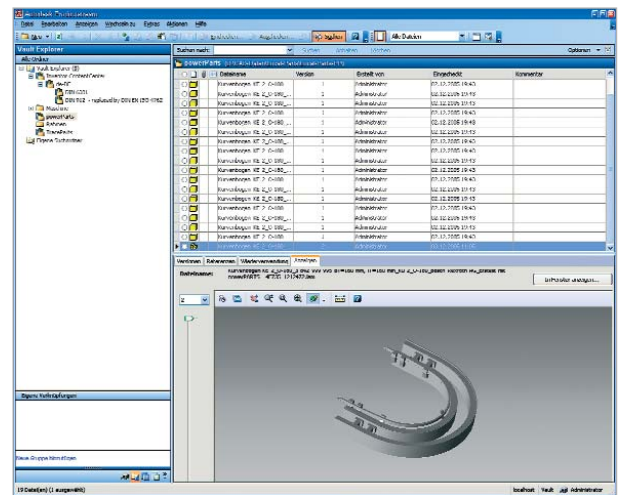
Datei Bearbeiten Ansicht Wechseln zu Extras Aktionen Hilfe

Vault Explorer

Alle Ordner

Vault Explorer

Inventor ContentCenter

DIN6921

DIN7982 - replaced by DIN EN ISO 4762

Maschinen

Rahmen

Eigene Suchordner

Suchen nach:

Optionen

| Dateiname | Version | Erstellt von | Eingecheckt | Kommentar |
|---|---|---|---|---|
| Kurvenbogen KF 2_D-180... | 1 | Administrator | 02.12.2005 19:43 | |
| Kurvenbogen KF 2_D-180... | 1 | Administrator | 02.12.2005 19:43 | |
| Kurvenbogen KF 2_D-180... | 1 | Administrator | 02.12.2005 19:43 | |
| Kurvenbogen KF 2_D-180... | 1 | Administrator | 02.12.2005 19:43 | |
| Kurvenbogen KF 2_D-180... | 1 | Administrator | 02.12.2005 19:43 | |
| Kurvenbogen KF 2_D-180... | 1 | Administrator | 02.12.2005 19:43 | |
| Kurvenbogen KF 2_D-180... | 1 | Administrator | 02.12.2005 19:43 | |
| Kurvenbogen KF 2_D-180... | 1 | Administrator | 02.12.2005 19:43 | |
| Kurvenbogen KF 2_D-180... | 1 | Administrator | 02.12.2005 19:43 | |
| Kurvenbogen KF 2_D-180... | 1 | Administrator | 02.12.2005 19:43 | |
| Kurvenbogen KF 2_D-180... | 1 | Administrator | 02.12.2005 19:43 | |
| Kurvenbogen KF 2_D-180... | 1 | Administrator | 02.12.2005 19:43 | |
| Kurvenbogen KF 2_D-180... | 1 | Administrator | 02.12.2005 19:43 | |
| Kurvenbogen KF 2_D-180... | 1 | Administrator | 02.12.2005 19:43 | |
| Kurvenbogen KF 2_D-180... | 1 | Administrator | 02.12.2005 19:43 | |
| Kurvenbogen KF 2_D-180... | 1 | Administrator | 02.12.2005 19:43 | |

Versionen Referenzen Wiederverwendung Anzeigen

Dateiname: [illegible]

DWF-Datei anzeigen...

Eigene Verknüpfungen

Neue Gruppe hinzufügen

19 Datei(en) (1 ausgewählt)

localhost Vault Administrator